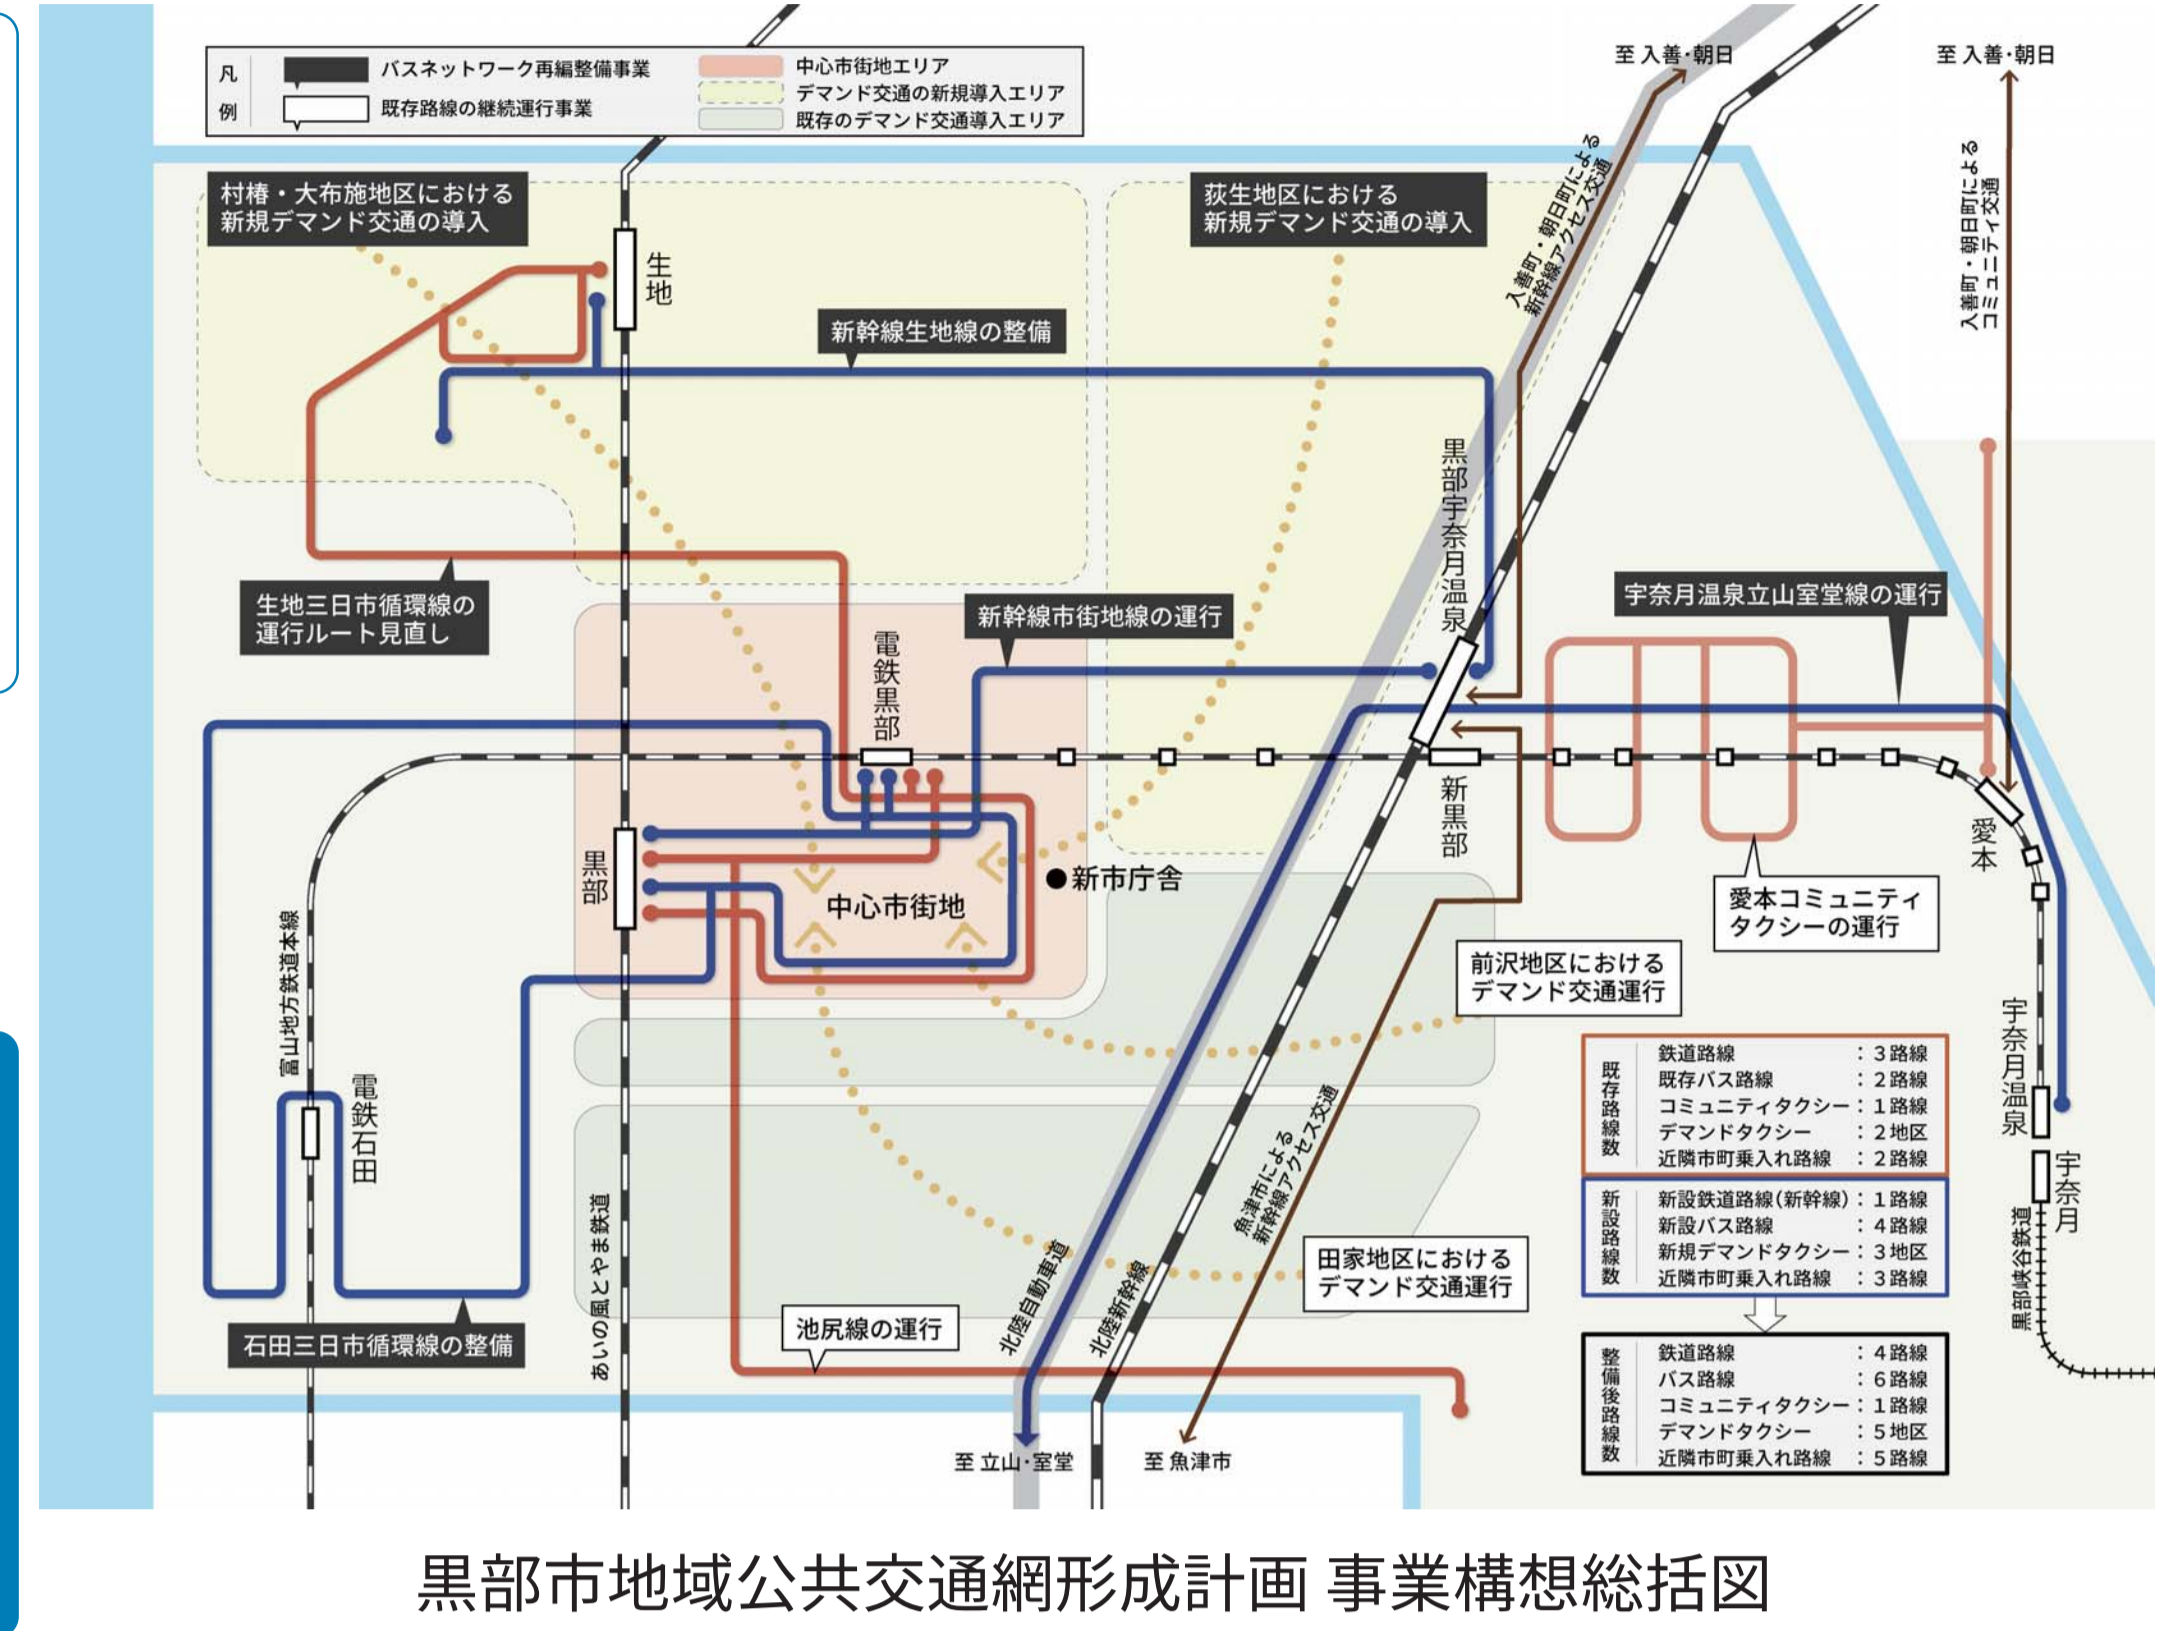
凡例
バスネットワーク再編整備事業
既存路線の継続運行事業
中心市街地エリア
デマンド交通の新規導入エリア
既存のデマンド交通導入エリア

至 入善・朝日
至 入善・朝日

村椿・大布施地区における新規デマンド交通の導入
荻生地区における新規デマンド交通の導入
入善町・朝日町による新幹線アクセス交通
入善町・朝日町によるコミュニティ交通

生地
新幹線生地線の整備
黒部宇奈月温泉
生地三日市循環線の運行ルート見直し
新幹線市街地線の運行
宇奈月温泉立山室堂線の運行
電鉄黒部
新黒部
愛本
黒部
中心市街地
●新市庁舎
愛本コミュニティタクシーの運行
前沢地区におけるデマンド交通運行
富山地方鉄道本線
電鉄石田
宇奈月温泉
宇奈月
黒部峡谷鉄道

| 既存路線数 | | |
|---|---|---|
| | 鉄道路線 | ：3路線 |
| | 既存バス路線 | ：2路線 |
| | コミュニティタクシー | ：1路線 |
| | デマンドタクシー | ：2地区 |
| | 近隣市町乗入れ路線 | ：2路線 |

| 新設路線数 | | |
|---|---|---|
| | 新設鉄道路線（新幹線） | ：1路線 |
| | 新設バス路線 | ：4路線 |
| | 新規デマンドタクシー | ：3地区 |
| | 近隣市町乗入れ路線 | ：3路線 |

| 整備後路線数 | | |
|---|---|---|
| | 鉄道路線 | ：4路線 |
| | バス路線 | ：6路線 |
| | コミュニティタクシー | ：1路線 |
| | デマンドタクシー | ：5地区 |
| | 近隣市町乗入れ路線 | ：5路線 |

魚津市による新幹線アクセス交通
田家地区におけるデマンド交通運行
あいの風とやま鉄道
北陸自動車道
北陸新幹線
池尻線の運行
石田三日市循環線の整備
至 立山・室堂
至 魚津市

黒部市地域公共交通網形成計画 事業構想総括図